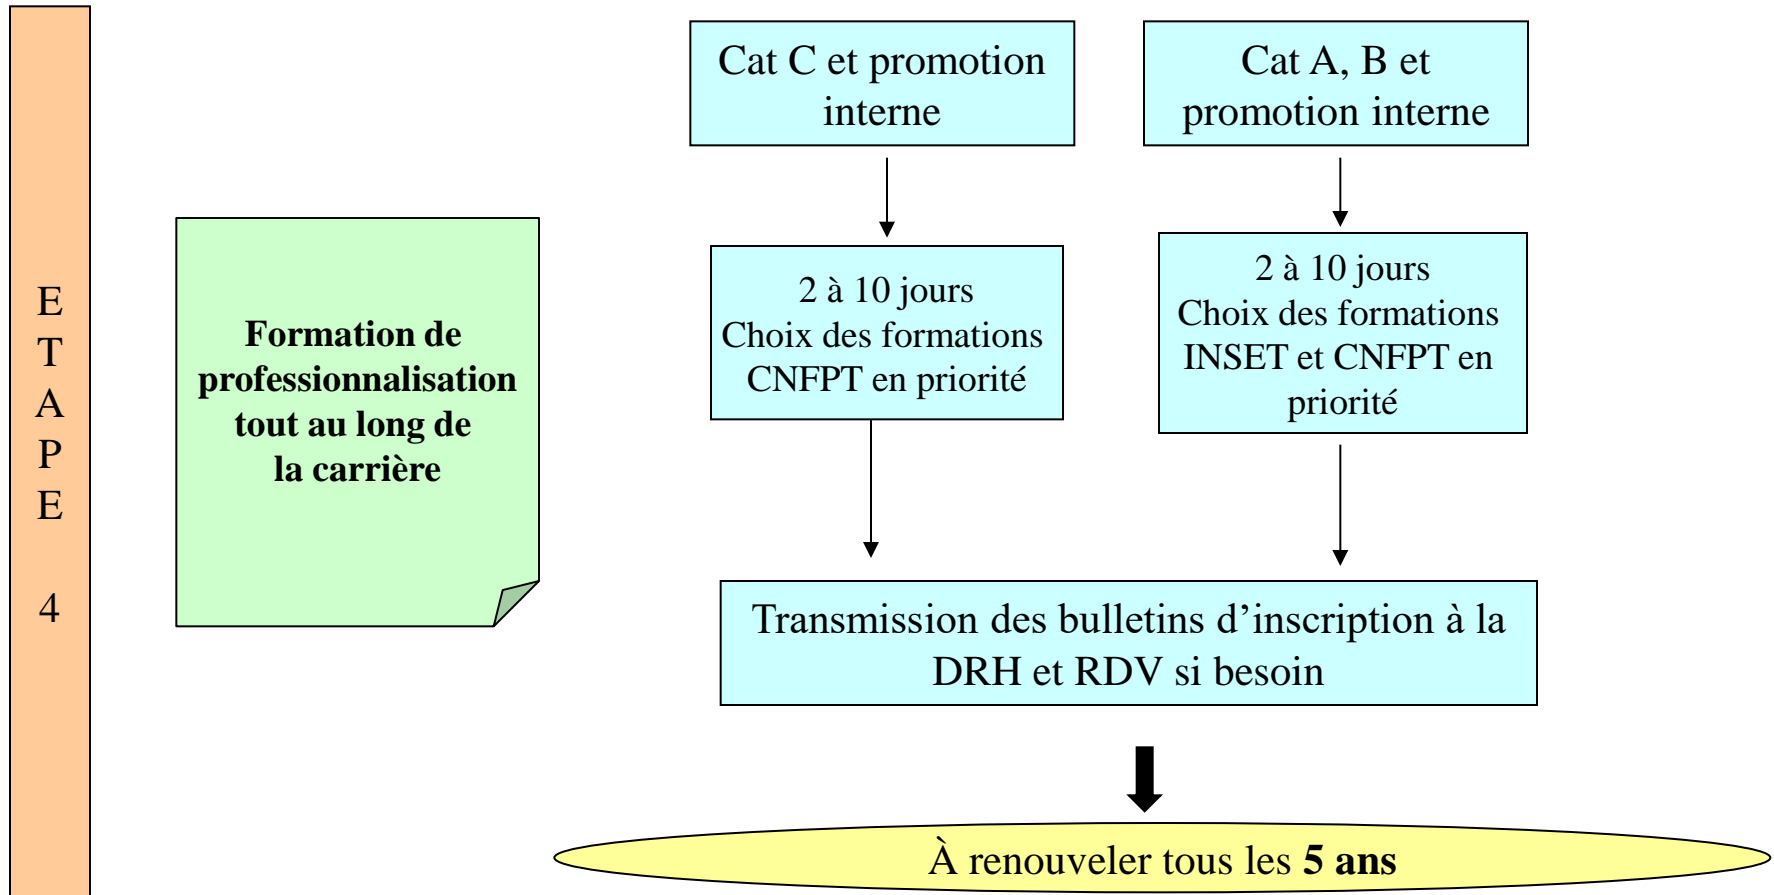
E
T
A
P
E

4

Formation de professionnalisation tout au long de la carrière

Cat C et promotion interne

Cat A, B et promotion interne

2 à 10 jours
Choix des formations CNFPT en priorité

2 à 10 jours
Choix des formations INSET et CNFPT en priorité

Transmission des bulletins d’inscription à la DRH et RDV si besoin

À renouveler tous les **5 ans**